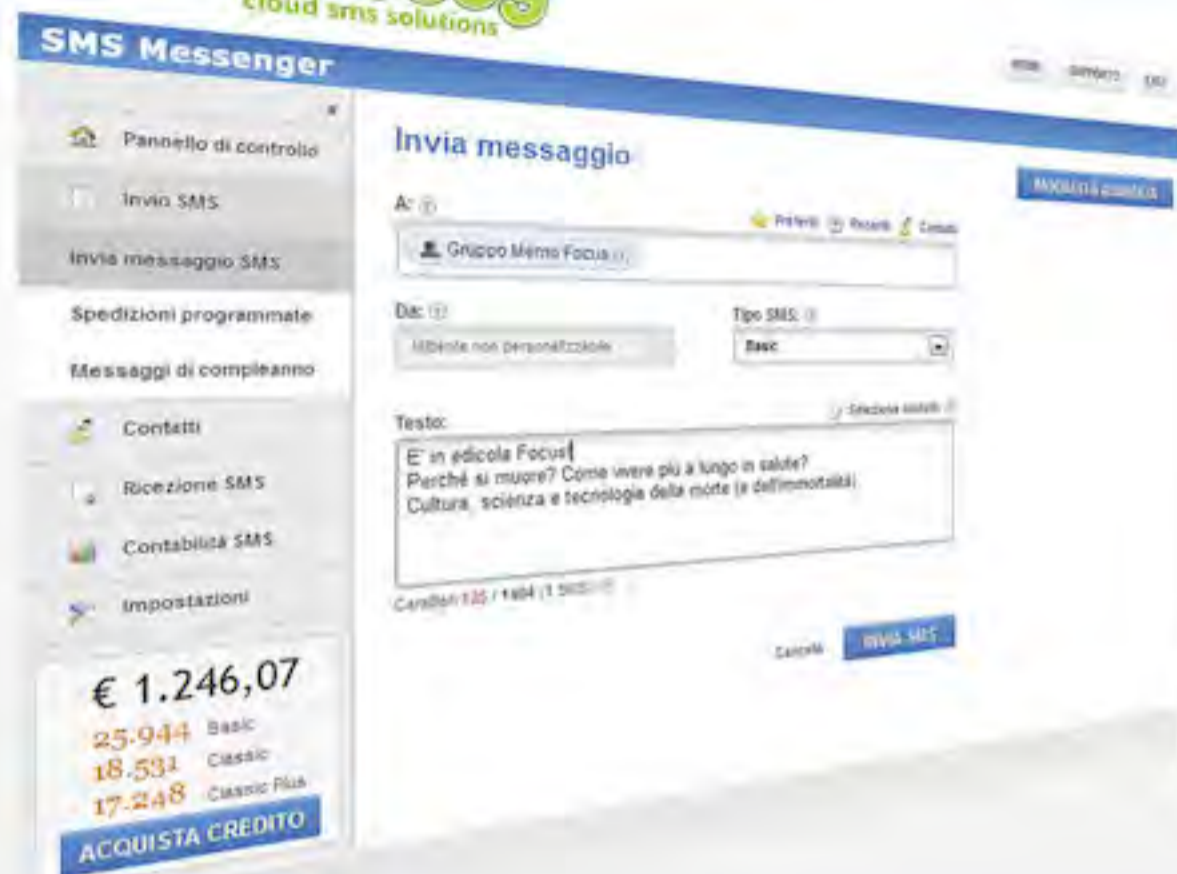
cloud sms solutions

SMS Messenger

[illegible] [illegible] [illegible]

Pannello di controllo

Invio SMS

Invia messaggio SMS

Spedizioni programmate

Messaggi di compleanno

Contatti

Ricezione SMS

Contabilità SMS

Impostazioni

€ 1.246,07

25.944 Basic

18.531 Classic

17.248 Classic Plus

ACQUISTA CREDITO

Invia messaggio

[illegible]

A:

Preferiti Recenti Contatti

Gruppo Memo Focus

Da:

Mittente non personalizzabile

Tipo SMS:

Basic

Testo:

Seleziona modello

E' in edicola Focus!
Perché si muore? Come vivere più a lungo in salute?
Cultura, scienza e tecnologia della morte (e dell'immortalità)

Caratteri 135 / 1404 (1 SMS)

Cancella

INVIA SMS